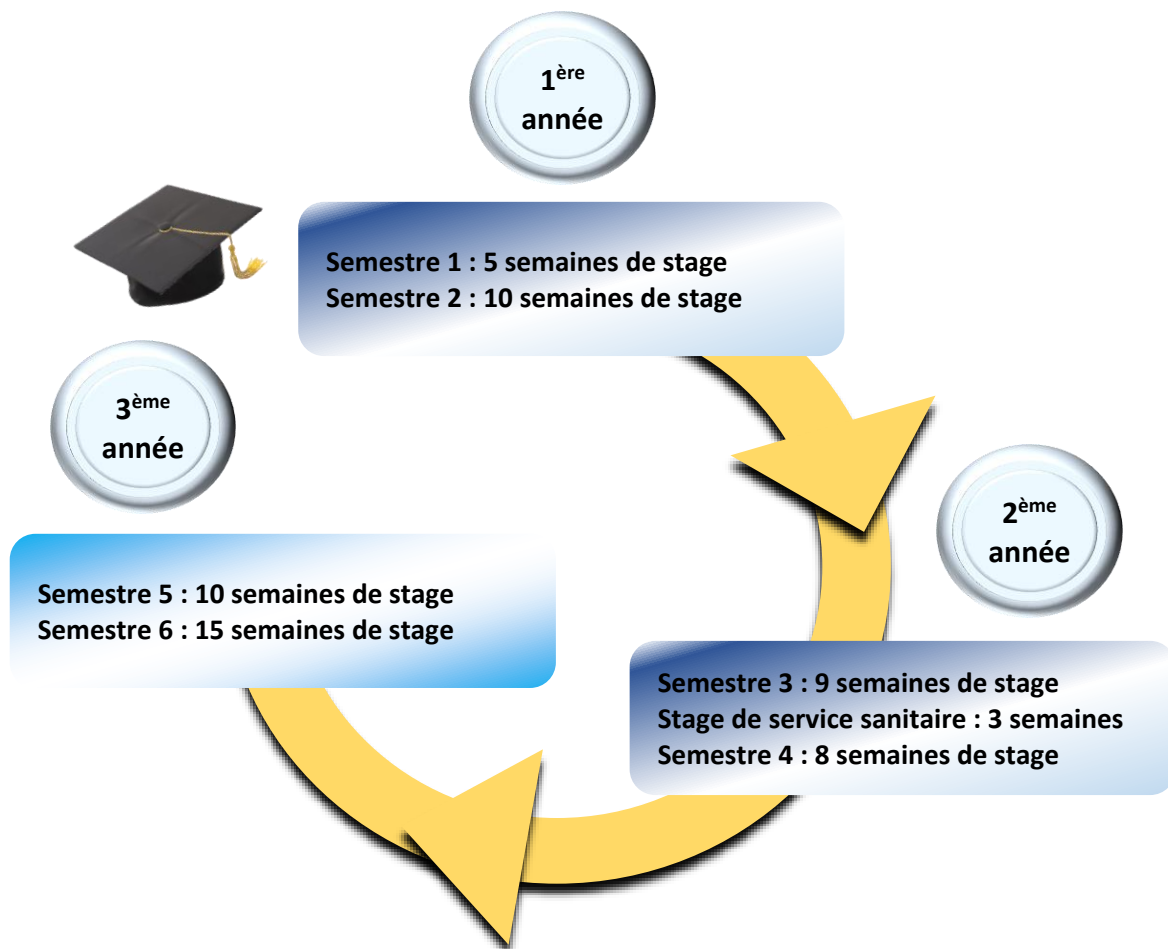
1$^{ère}$ année

Semestre 1 : 5 semaines de stage
Semestre 2 : 10 semaines de stage

2$^{ème}$ année

Semestre 3 : 9 semaines de stage
Stage de service sanitaire : 3 semaines
Semestre 4 : 8 semaines de stage

3$^{ème}$ année

Semestre 5 : 10 semaines de stage
Semestre 6 : 15 semaines de stage